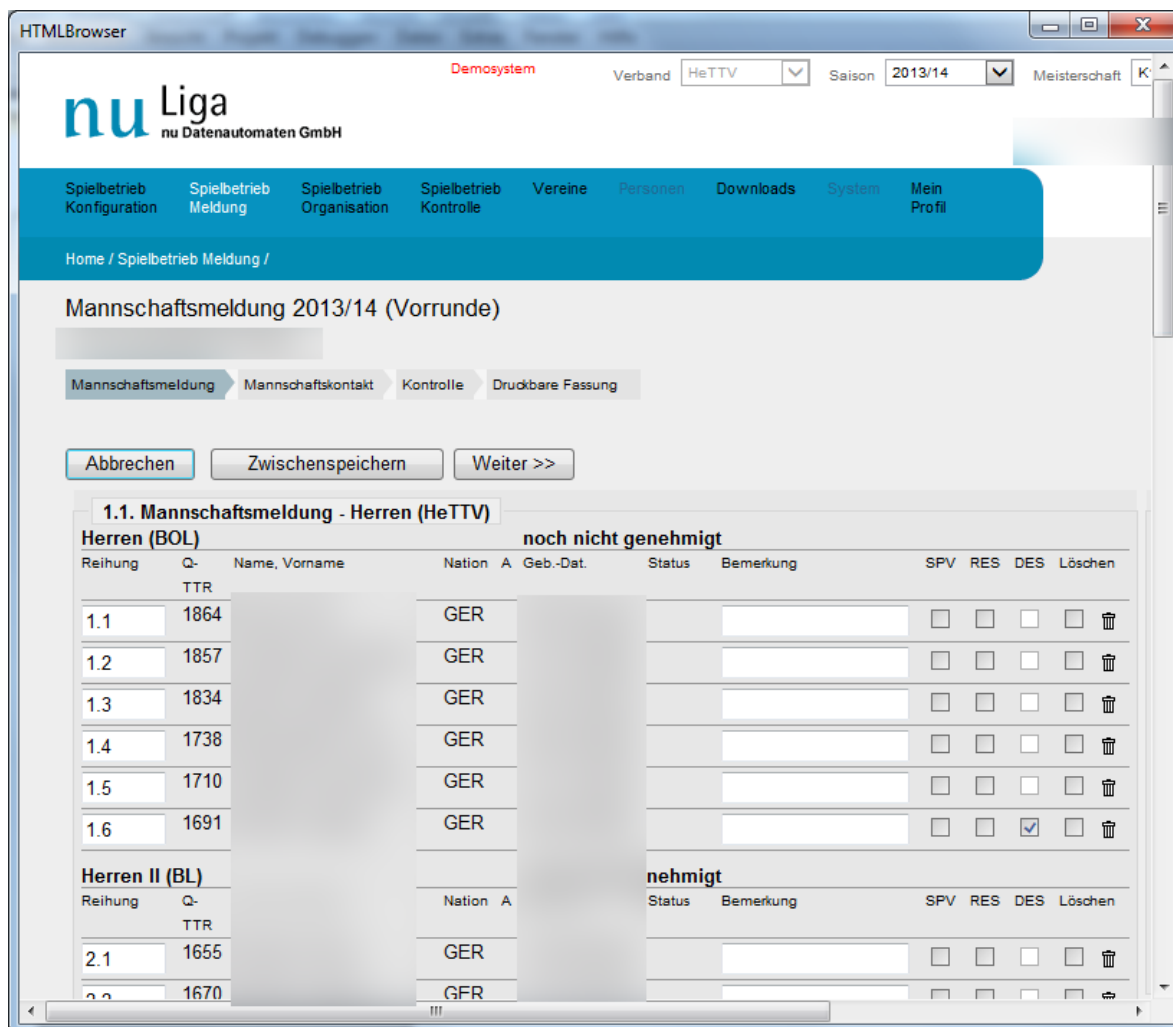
HTMLBrowser

Demosystem

Verband HeTTV Saison 2013/14 Meisterschaft K

nu Liga
nu Datenautomaten GmbH

Spielbetrieb Konfiguration | Spielbetrieb Meldung | Spielbetrieb Organisation | Spielbetrieb Kontrolle | Vereine | Personen | Downloads | System | Mein Profil

Home / Spielbetrieb Meldung /

Mannschaftsmeldung 2013/14 (Vorrunde)

Mannschaftsmeldung | Mannschaftskontakt | Kontrolle | Druckbare Fassung

Abbrechen | Zwischenspeichern | Weiter >>

1.1. Mannschaftsmeldung - Herren (HeTTV)

Herren (BOL) noch nicht genehmigt

| Reihung | Q-TTR | Name, Vorname | Nation | A | Geb.-Dat. | Status | Bemerkung | SPV | RES | DES | Löschen |
|---|---|---|---|---|---|---|---|---|---|---|---|
| 1.1 | 1864 | | GER | | | | | | | | |
| 1.2 | 1857 | | GER | | | | | | | | |
| 1.3 | 1834 | | GER | | | | | | | | |
| 1.4 | 1738 | | GER | | | | | | | | |
| 1.5 | 1710 | | GER | | | | | | | | |
| 1.6 | 1691 | | GER | | | | | | | ✓ | |

Herren II (BL) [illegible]nehmigt

| Reihung | Q-TTR | | Nation | A | | Status | Bemerkung | SPV | RES | DES | Löschen |
|---|---|---|---|---|---|---|---|---|---|---|---|
| 2.1 | 1655 | | GER | | | | | | | | |
| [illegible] | 1670 | | GER | | | | | | | | |